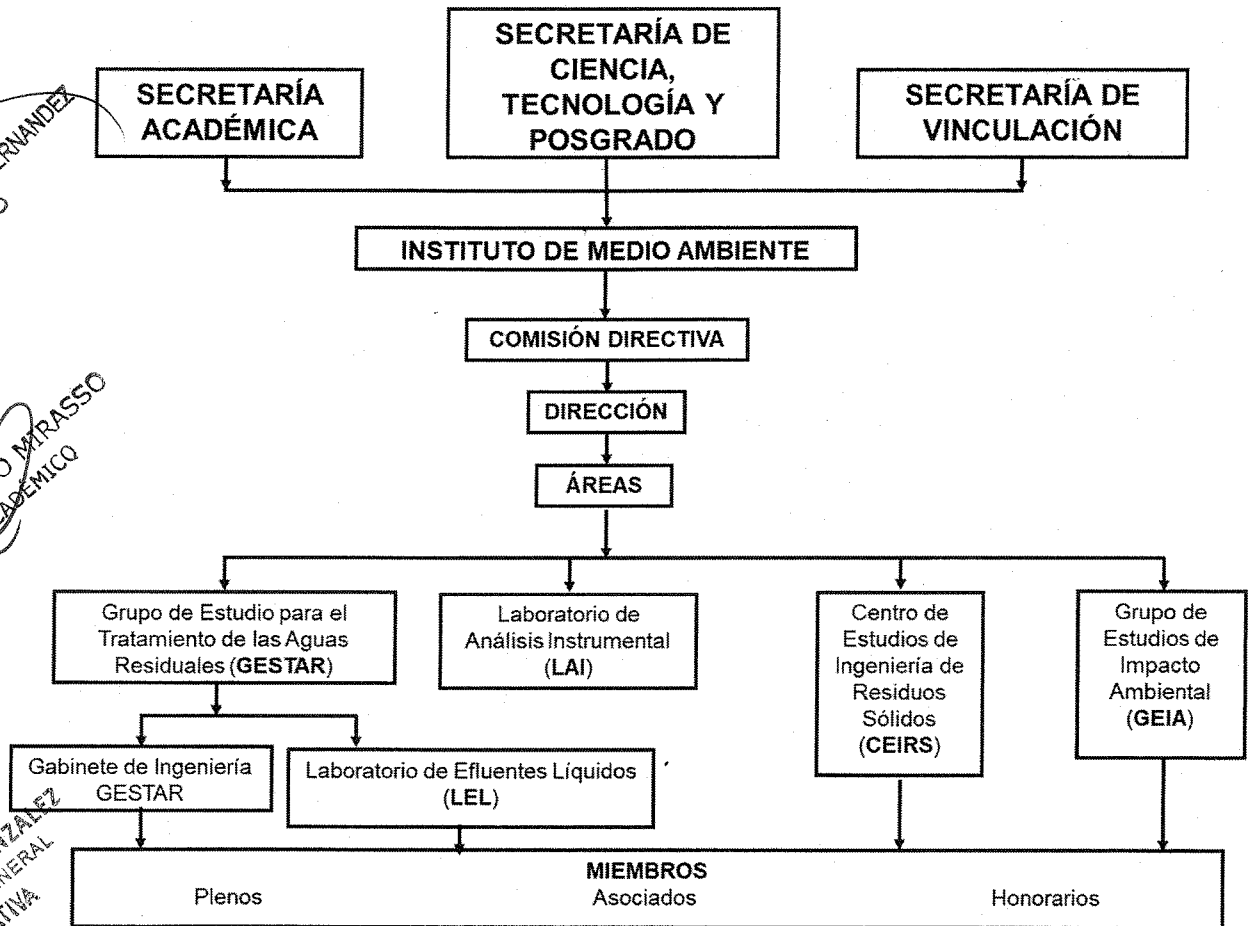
SECRETARÍA ACADÉMICA

SECRETARÍA DE CIENCIA, TECNOLOGÍA Y POSGRADO

SECRETARÍA DE VINCULACIÓN

INSTITUTO DE MEDIO AMBIENTE

COMISIÓN DIRECTIVA

DIRECCIÓN

ÁREAS

Grupo de Estudio para el Tratamiento de las Aguas Residuales (GESTAR)

Laboratorio de Análisis Instrumental (LAI)

Centro de Estudios de Ingeniería de Residuos Sólidos (CEIRS)

Grupo de Estudios de Impacto Ambiental (GEIA)

Gabinete de Ingeniería GESTAR

Laboratorio de Efluentes Líquidos (LEL)

MIEMBROS
Plenos
Asociados
Honorarios

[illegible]RNANDEZ

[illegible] MIRASSO
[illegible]ADÉMICO

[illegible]NZALEZ
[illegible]NERAL
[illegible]TIVA